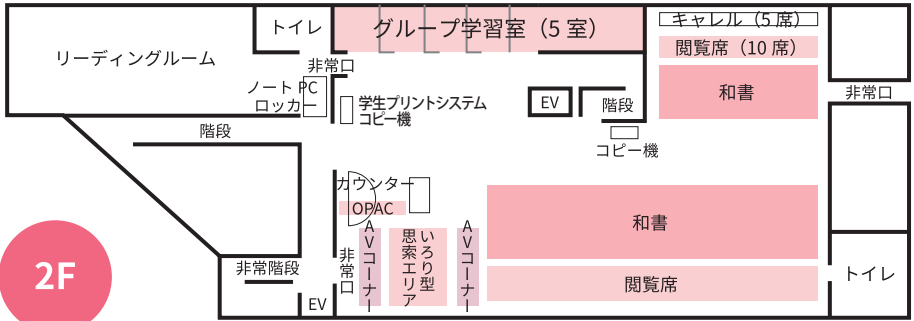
トイレ
グループ学習室（5 室）
キャレル（5 席）
閲覧席（10 席）
リーディングルーム
非常口
ノート PC
ロッカー
学生プリントシステム
コピー機
EV
階段
和書
非常口
階段
コピー機
カウンター
OPAC
和書
AVコーナー
思索エリア
いろり型
AVコーナー
非常口
非常階段
EV
閲覧席
トイレ
2F